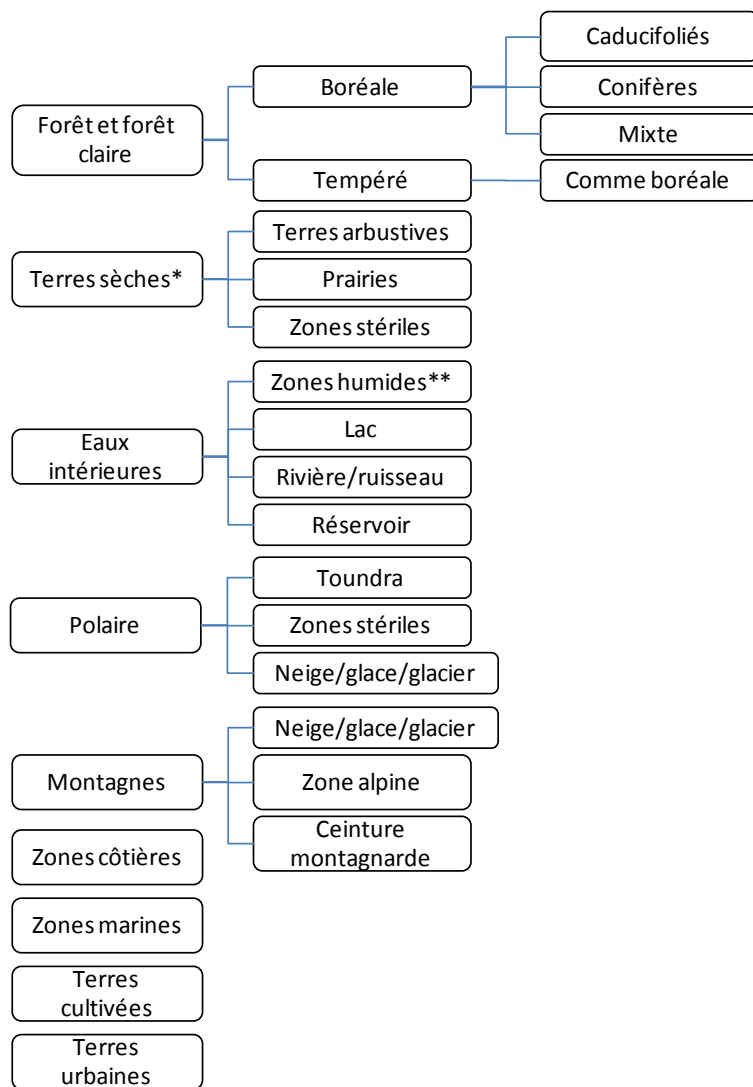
Forêt et forêt claire

Boréale

Caducifoliés

Conifères

Mixte

Tempéré

Comme boréale

Terres sèches*

Terres arbustives

Prairies

Zones stériles

Eaux intérieures

Zones humides**

Lac

Rivière/ruisseau

Réservoir

Polaire

Toundra

Zones stériles

Neige/glace/glacier

Montagnes

Neige/glace/glacier

Zone alpine

Ceinture montagnarde

Zones côtières

Zones marines

Terres cultivées

Terres urbaines